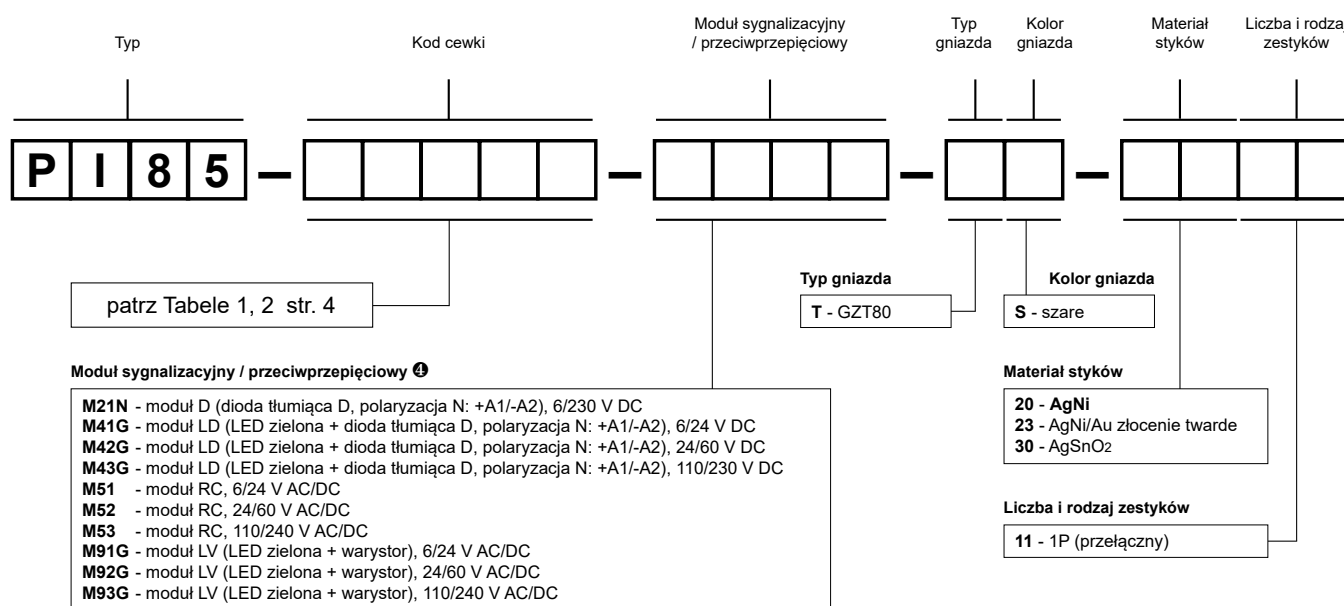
Typ

Kod cewki

Moduł sygnalizacyjny / przeciwprzepięciowy

Typ gniazda

Kolor gniazda

Materiał styków

Liczba i rodza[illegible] zestyków

P I 8 5 – – – –

patrz Tabele 1, 2 str. 4

Typ gniazda

T - GZT80

Kolor gniazda

S - szare

Moduł sygnalizacyjny / przeciwprzepięciowy ❹

M21N - moduł D (dioda tłumiąca D, polaryzacja N: +A1/-A2), 6/230 V DC
M41G - moduł LD (LED zielona + dioda tłumiąca D, polaryzacja N: +A1/-A2), 6/24 V DC
M42G - moduł LD (LED zielona + dioda tłumiąca D, polaryzacja N: +A1/-A2), 24/60 V DC
M43G - moduł LD (LED zielona + dioda tłumiąca D, polaryzacja N: +A1/-A2), 110/230 V DC
M51 - moduł RC, 6/24 V AC/DC
M52 - moduł RC, 24/60 V AC/DC
M53 - moduł RC, 110/240 V AC/DC
M91G - moduł LV (LED zielona + warystor), 6/24 V AC/DC
M92G - moduł LV (LED zielona + warystor), 24/60 V AC/DC
M93G - moduł LV (LED zielona + warystor), 110/240 V AC/DC

Materiał styków

20 - AgNi
23 - AgNi/Au złocenie twarde
30 - AgSnO$_2$

Liczba i rodzaj zestyków

11 - 1P (przełączny)